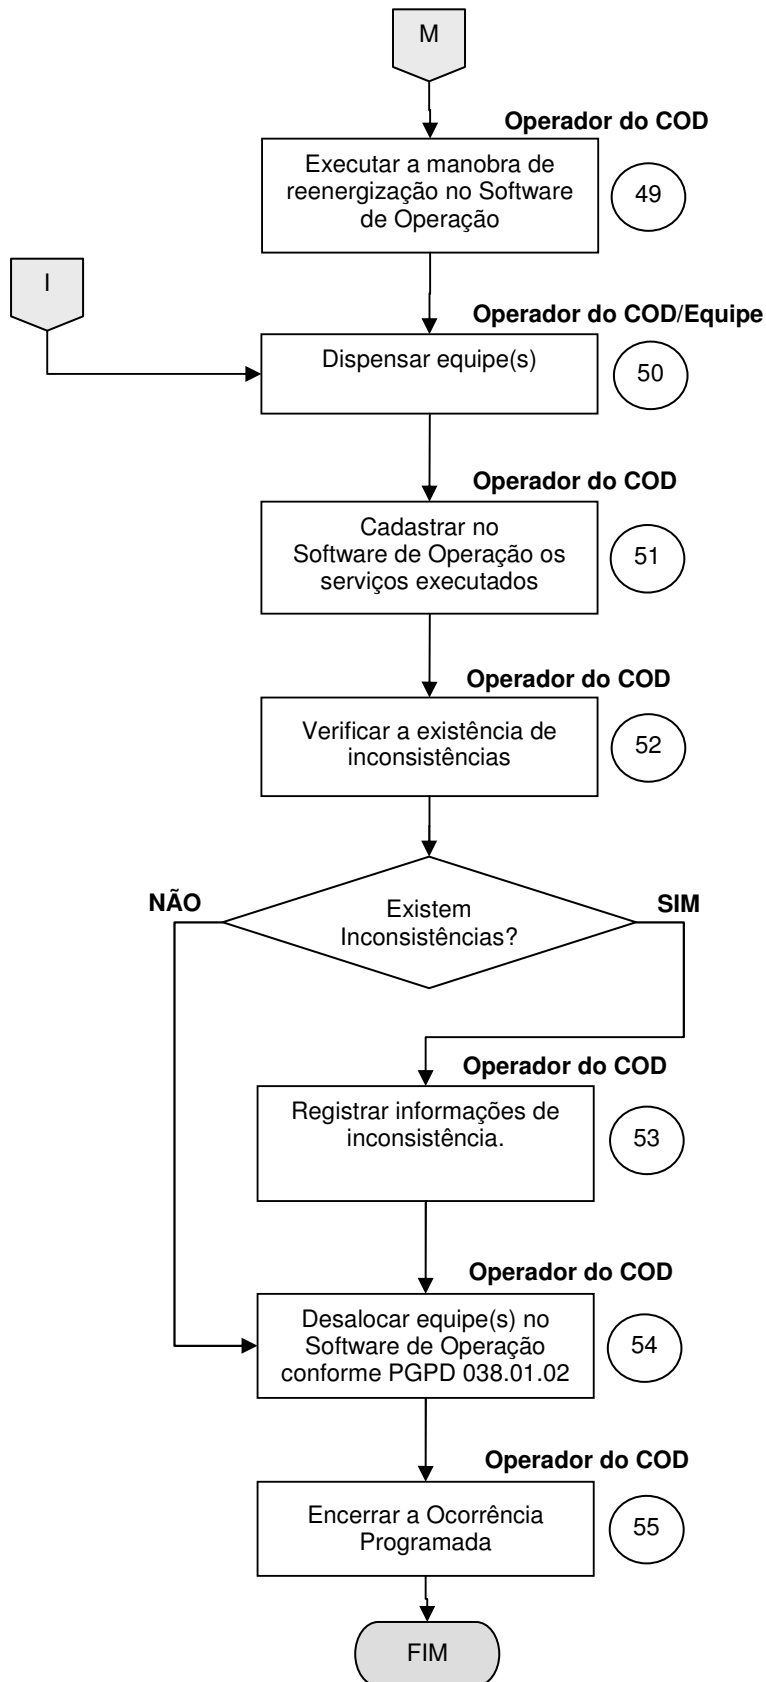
M

Operador do COD

Executar a manobra de reenergização no Software de Operação

49

I

Operador do COD/Equipe

Dispensar equipe(s)

50

Operador do COD

Cadastrar no Software de Operação os serviços executados

51

Operador do COD

Verificar a existência de inconsistências

52

NÃO

Existem Inconsistências?

SIM

Operador do COD

Registrar informações de inconsistência.

53

Operador do COD

Desalocar equipe(s) no Software de Operação conforme PGPD 038.01.02

54

Operador do COD

Encerrar a Ocorrência Programada

55

FIM